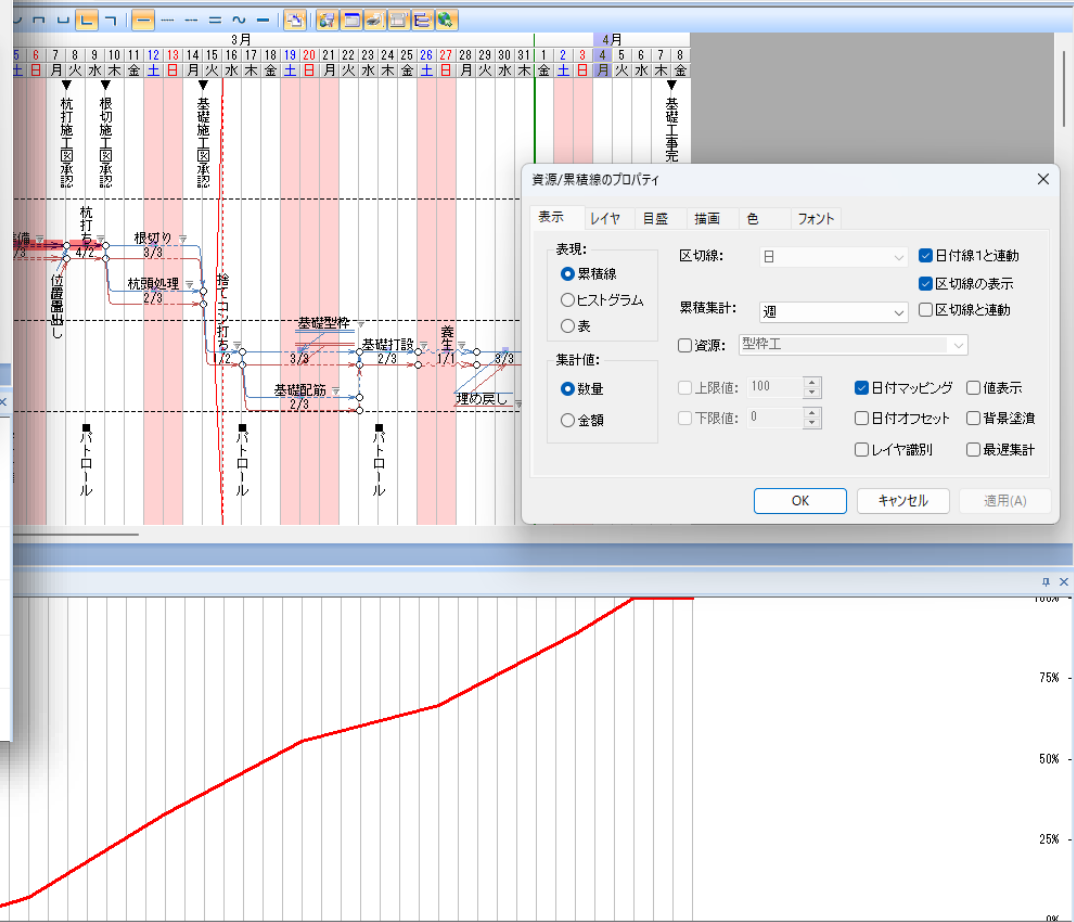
3月
4月
5 6 7 8 9 10 11 12 13 14 15 16 17 18 19 20 21 22 23 24 25 26 27 28 29 30 31 1 2 3 4 5 6 7 8
土 日 月 火 水 木 金 土 日 月 火 水 木 金 土 日 月 火 水 木 金 土 日 月 火 水 木 金 土 日 月 火 水 木 金

杭打施工図承認
根切施工図承認
基礎施工図承認
基礎工事完

杭打ち 4/2
根切り 3/3
杭頭処理 2/3
位置墨出し
捨てコン打ち 1/2
基礎型枠 3/3
基礎打設 2/3
養生 1/1
3/3
基礎配筋 2/3
埋め戻し

パトロール
パトロール
パトロール

資源/累積線のプロパティ

表示 レイヤ 目盛 描画 色 フォント

表現:
累積線
ヒストグラム
表

区切線: 日
日付線1と連動
区切線の表示
累積集計: 週
区切線と連動
資源: 型枠工

集計値:
数量
金額

上限値: 100
下限値: 0
日付マッピング
値表示
日付オフセット
背景塗潰
レイヤ識別
最遅集計

OK キャンセル 適用(A)

100%
75%
50%
25%
0%